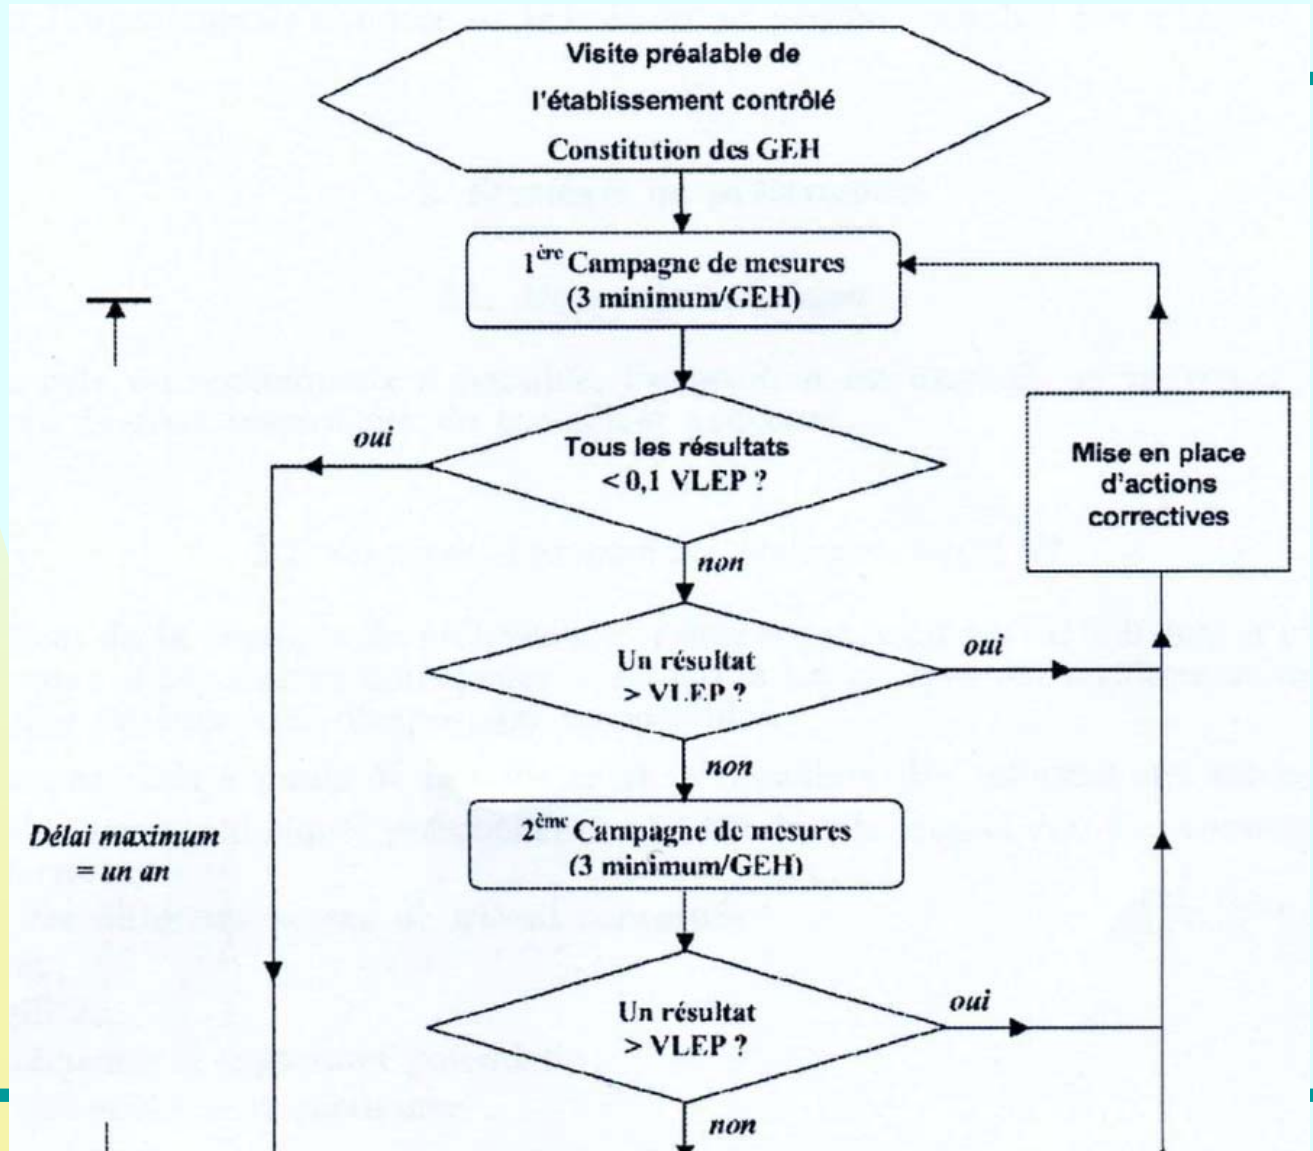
Visite préalable de l'établissement contrôlé
Constitution des GEH

$1^{ère}$ Campagne de mesures (3 minimum/GEH)

Tous les résultats < 0,1 VLEP ?

oui

non

Mise en place d'actions correctives

Un résultat > VLEP ?

oui

non

Délai maximum = un an

$2^{ème}$ Campagne de mesures (3 minimum/GEH)

Un résultat > VLEP ?

oui

non